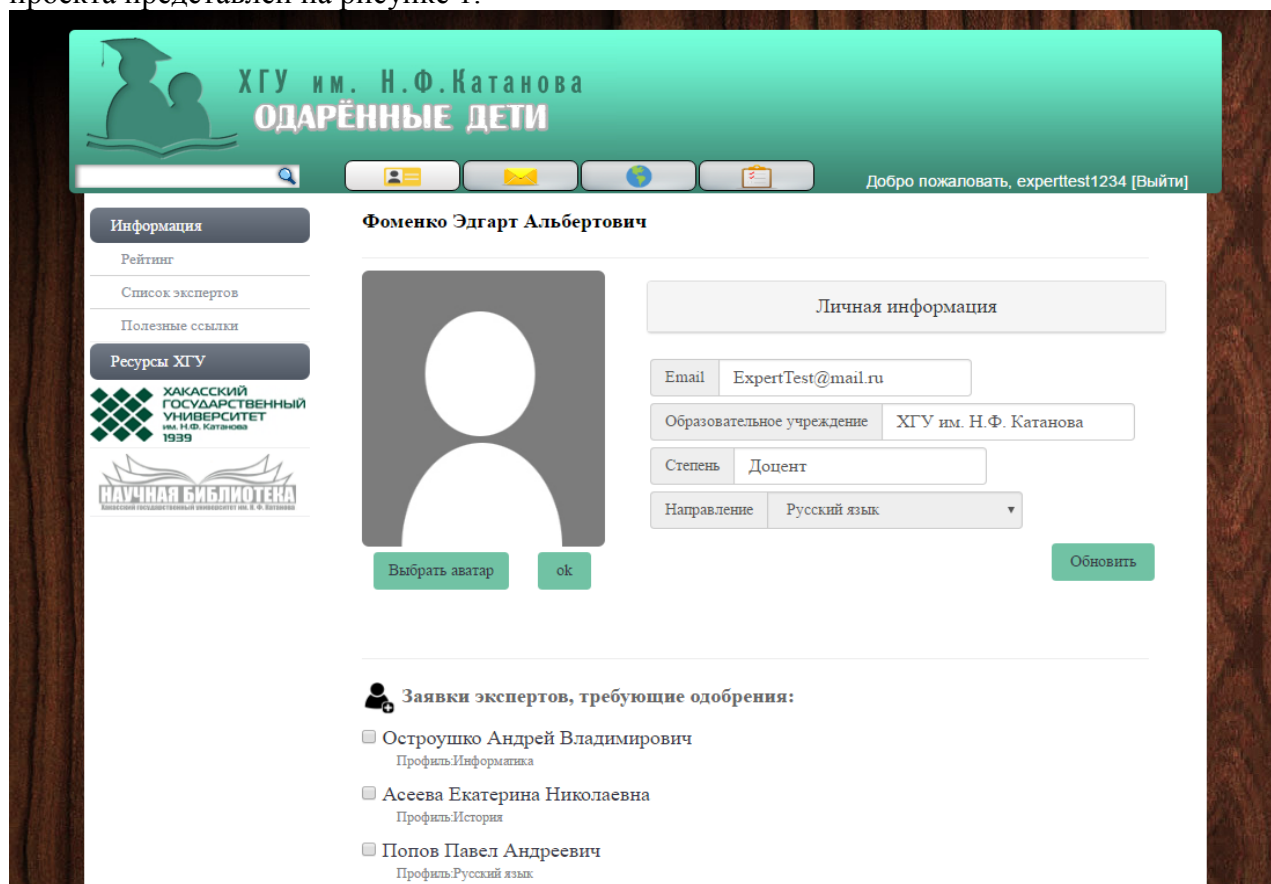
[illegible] представлен на рисунке 1.

ХГУ им. Н.Ф.Катанова
ОДАРЁННЫЕ ДЕТИ

Добро пожаловать, experttest1234 [Выйти]

Информация
Рейтинг
Список экспертов
Полезные ссылки
Ресурсы ХГУ
ХАКАССКИЙ ГОСУДАРСТВЕННЫЙ УНИВЕРСИТЕТ им. Н.Ф. Катанова 1939
НАУЧНАЯ БИБЛИОТЕКА
Хакасский государственный университет им. Н. Ф. Катанова

Фоменко Эдгарт Альбертович

Личная информация

| Email | ExpertTest@mail.ru |
|---|---|
| Образовательное учреждение | ХГУ им. Н.Ф. Катанова |
| Степень | Доцент |
| Направление | Русский язык |

Выбрать аватар
ok
Обновить

Заявки экспертов, требующие одобрения:

Остроушко Андрей Владимирович
Профиль:Информатика

Асеева Екатерина Николаевна
Профиль:История

Попов Павел Андреевич
Профиль:Русский язык